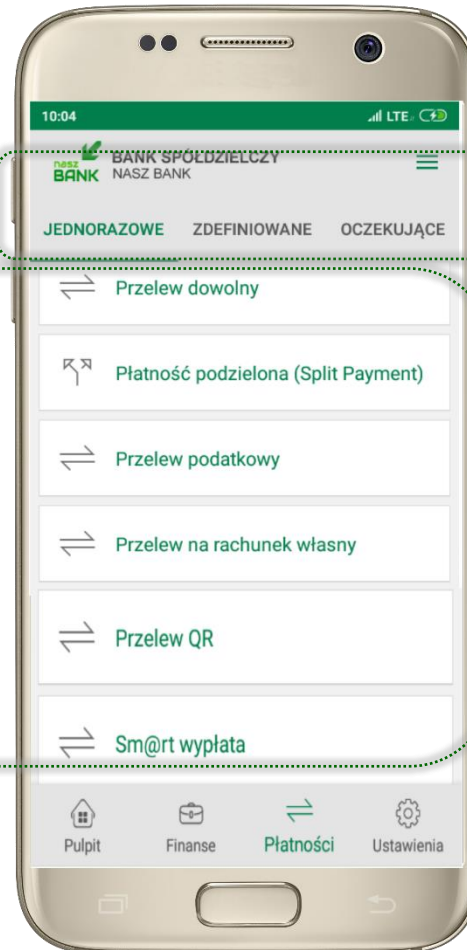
10:04

LTE

nasz BANK BANK SPÓŁDZIELCZY NASZ BANK

JEDNORAZOWE ZDEFINIOWANE OCZEKUJĄCE

Przelew dowolny

Płatność podzielona (Split Payment)

Przelew podatkowy

Przelew na rachunek własny

Przelew QR

Sm@rt wypłata

Pulpit Finanse Płatności Ustawienia